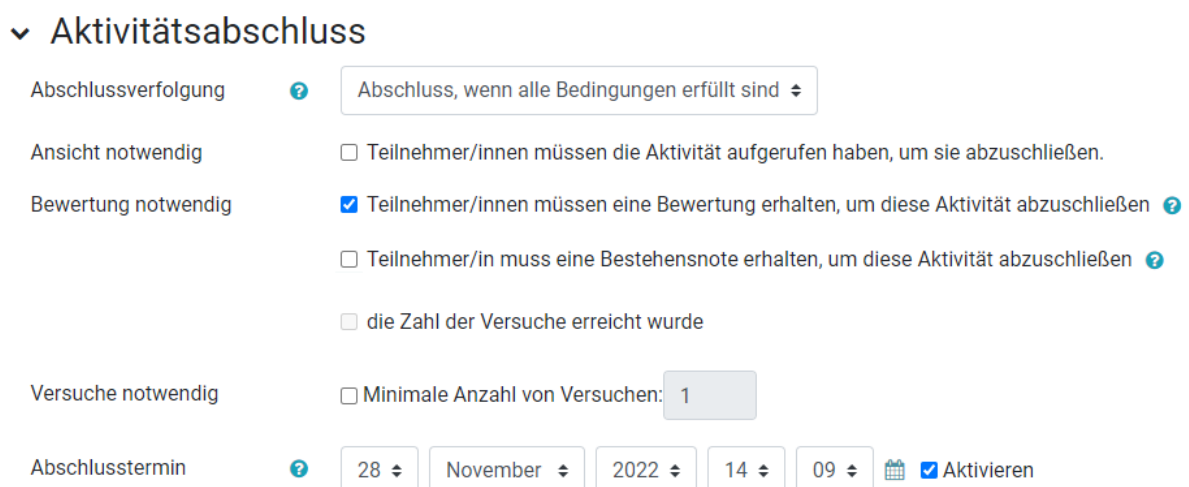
Aktivitätsabschluss

Abschlussverfolgung

Abschluss, wenn alle Bedingungen erfüllt sind

Ansicht notwendig

Teilnehmer/innen müssen die Aktivität aufgerufen haben, um sie abzuschließen.

Bewertung notwendig

Teilnehmer/innen müssen eine Bewertung erhalten, um diese Aktivität abzuschließen

Teilnehmer/in muss eine Bestehensnote erhalten, um diese Aktivität abzuschließen

die Zahl der Versuche erreicht wurde

Versuche notwendig

Minimale Anzahl von Versuchen: 1

Abschlusstermin

28 November 2022 14 09 Aktivieren